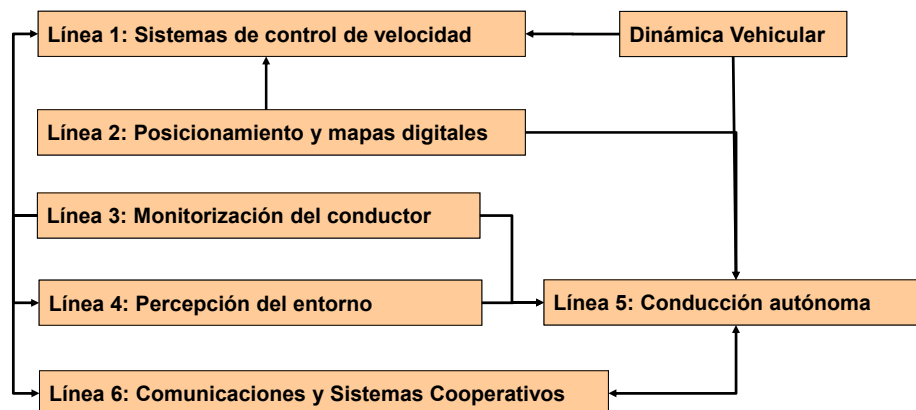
Línea 1: Sistemas de control de velocidad

Dinámica Vehicular

Línea 2: Posicionamiento y mapas digitales

Línea 3: Monitorización del conductor

Línea 4: Percepción del entorno

Línea 5: Conducción autónoma

Línea 6: Comunicaciones y Sistemas Cooperativos